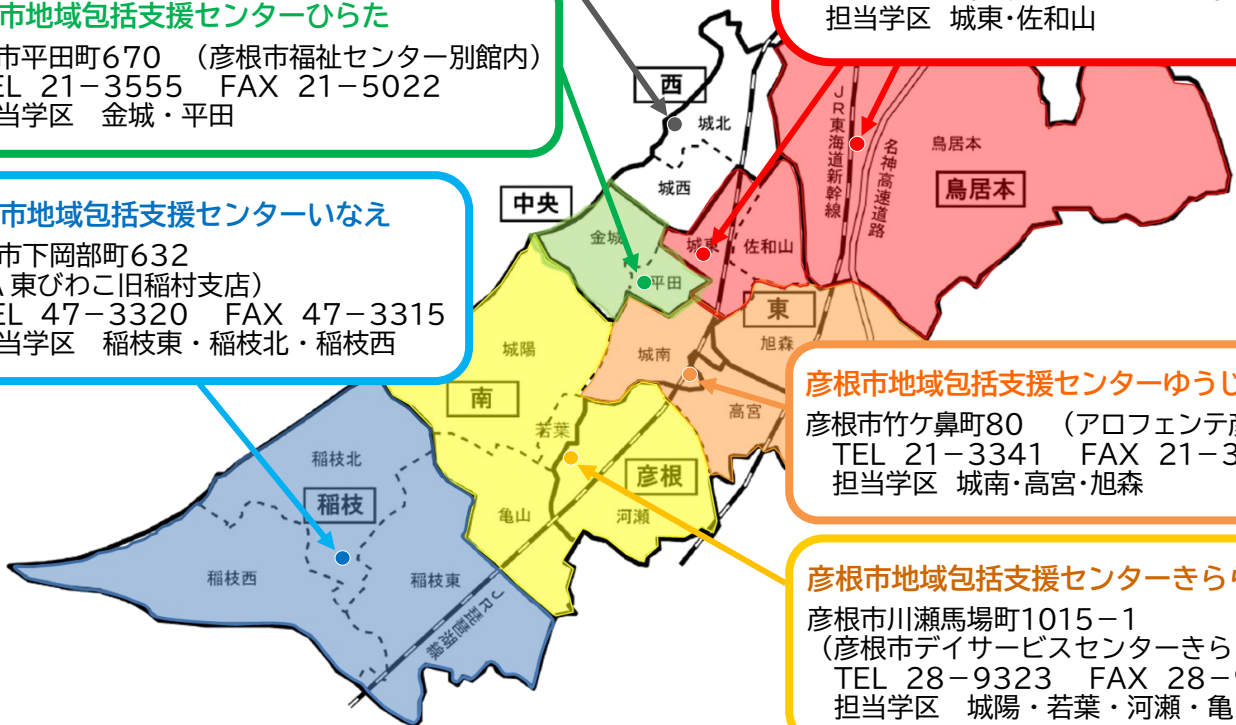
市地域包括支援センターひらた
市平田町670 （彦根市福祉センター別館内）
EL 21−3555 FAX 21−5022
当学区 金城・平田

担当学区 城東・佐和山

西
城北
城西
中央
金城
平田
城東
佐和山
JR東海道新幹線
名神高速道路
鳥居本
鳥居本
東
旭森
城南
高宮
城陽
南
若葉
彦根
亀山
河瀬
稲枝北
稲枝
稲枝西
稲枝東
JR琵琶湖線

市地域包括支援センターいなえ
市下岡部町632
A東びわこ旧稲村支店）
EL 47−3320 FAX 47−3315
当学区 稲枝東・稲枝北・稲枝西

彦根市地域包括支援センターゆうじ
彦根市竹ケ鼻町80 （アロフェンテ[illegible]
TEL 21−3341 FAX 21−3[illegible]
担当学区 城南・高宮・旭森

彦根市地域包括支援センターきら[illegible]
彦根市川瀬馬場町1015−1
（彦根市デイサービスセンターきら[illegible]
TEL 28−9323 FAX 28−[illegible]
担当学区 城陽・若葉・河瀬・亀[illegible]